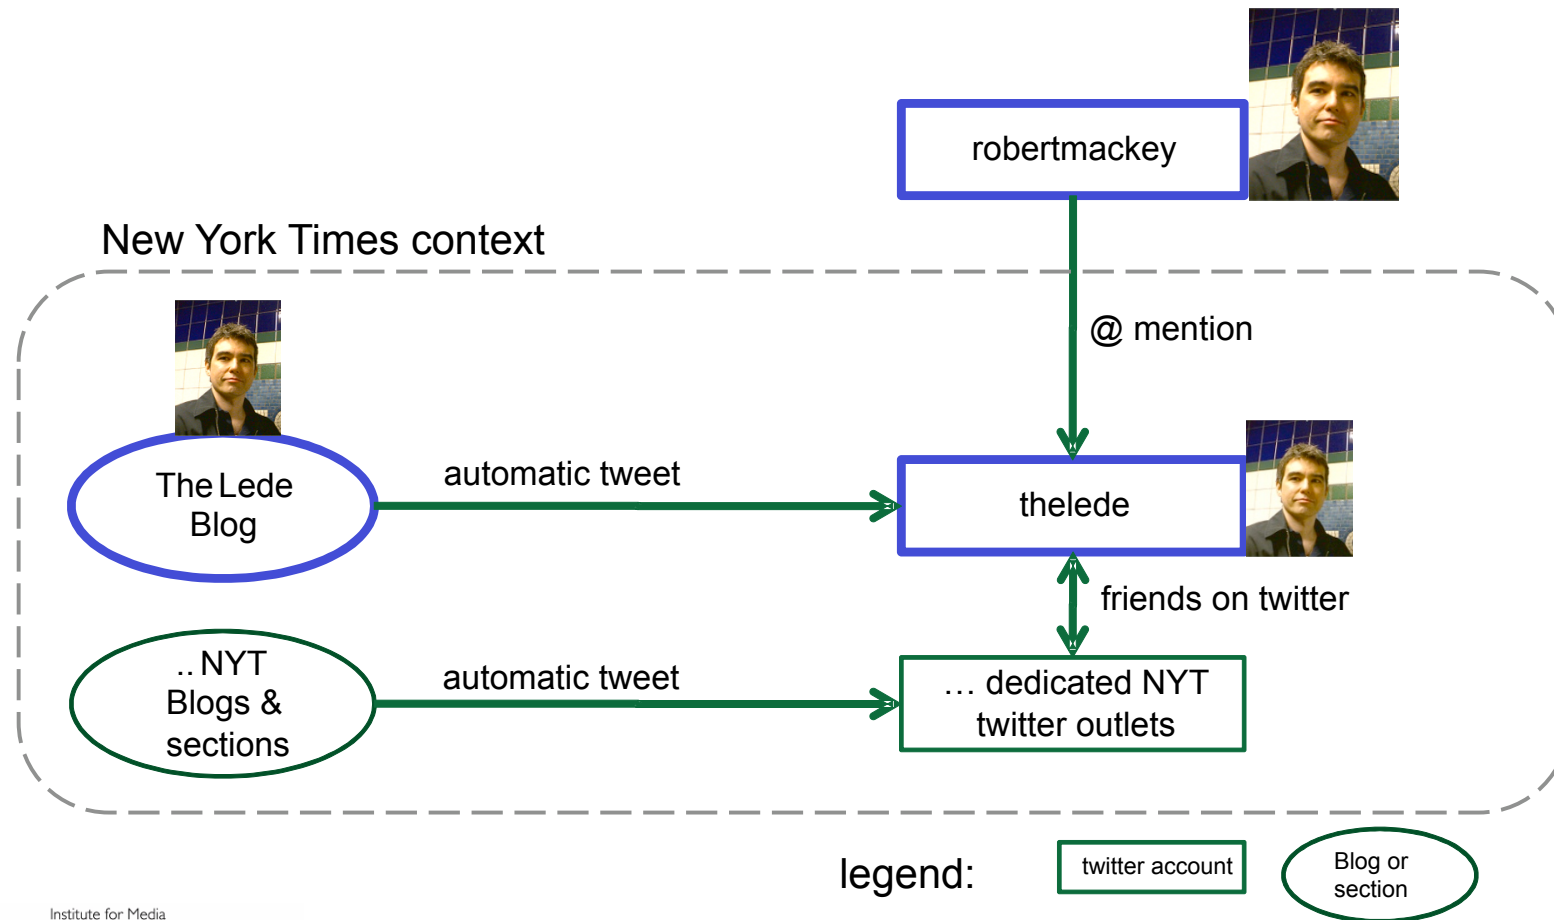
robertmackey

New York Times context

@ mention

The Lede Blog

automatic tweet

thelede

friends on twitter

..NYT Blogs & sections

automatic tweet

… dedicated NYT twitter outlets

legend:

twitter account

Blog or section

Institute for Media